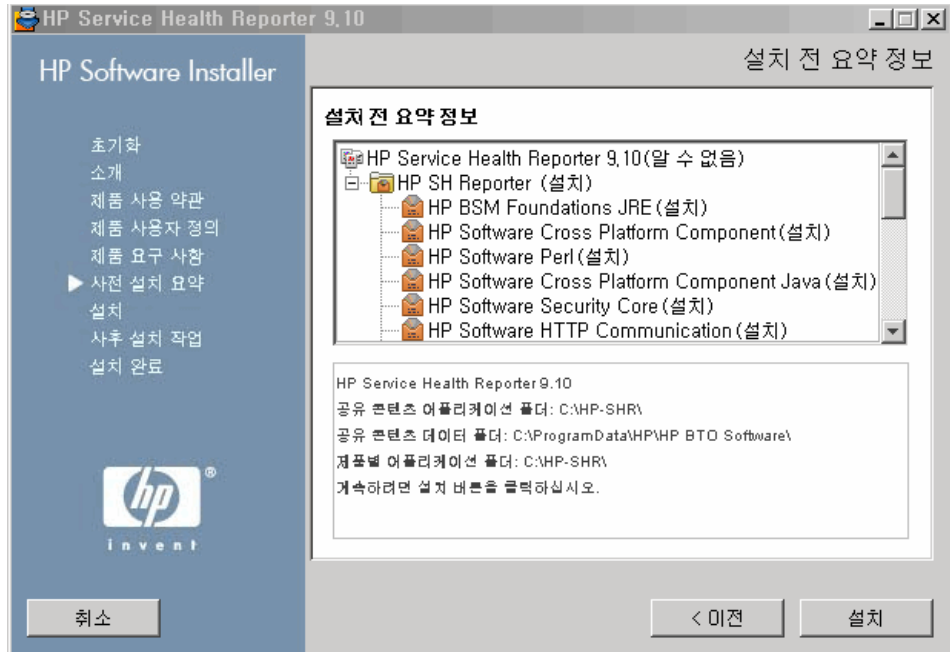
HP Service Health Reporter 9.10

HP Software Installer

설치 전 요약 정보

초기화
소개
제품 사용 약관
제품 사용자 정의
제품 요구 사항
▶ 사전 설치 요약
설치
사후 설치 작업
설치 완료

invent

설치 전 요약 정보

HP Service Health Reporter 9.10(알 수 없음)
HP SH Reporter (설치)
HP BSM Foundations JRE(설치)
HP Software Cross Platform Component(설치)
HP Software Perl(설치)
HP Software Cross Platform Component Java(설치)
HP Software Security Core(설치)
HP Software HTTP Communication(설치)

HP Service Health Reporter 9.10
공유 콘텐츠 어플리케이션 폴더: C:\HP-SHR\
공유 콘텐츠 데이터 폴더: C:\ProgramData\HP\HP BTO Software\
제품별 어플리케이션 폴더: C:\HP-SHR\
계속하려면 설치 버튼을 클릭하십시오.

취소

< 이전

설치